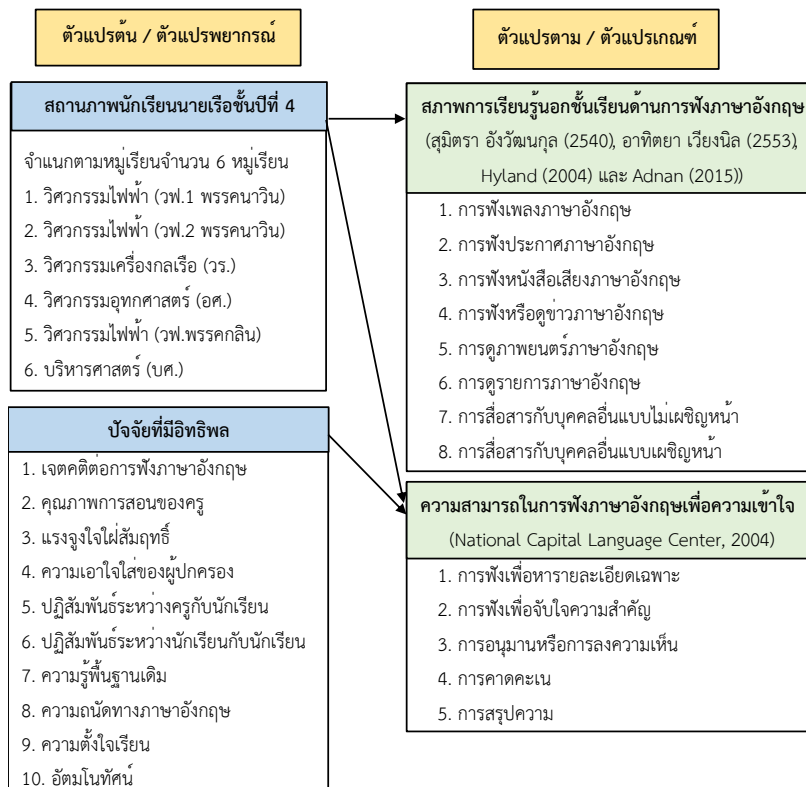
ตัวแปรต้น / ตัวแปรพยากรณ์

ตัวแปรตาม / ตัวแปรเกณฑ์

สถานภาพนักเรียนนายเรือชั้นปีที่ 4

จำแนกตามหมู่เรียนจำนวน 6 หมู่เรียน
1. วิศวกรรมไฟฟ้า (วฟ.1 พรรคนาวิน)
2. วิศวกรรมไฟฟ้า (วฟ.2 พรรคนาวิน)
3. วิศวกรรมเครื่องกลเรือ (วร.)
4. วิศวกรรมอุทกศาสตร์ (อศ.)
5. วิศวกรรมไฟฟ้า (วฟ.พรรคกลิน)
6. บริหารศาสตร์ (บศ.)

ปัจจัยที่มีอิทธิพล

1. เจตคติต่อการฟังภาษาอังกฤษ
2. คุณภาพการสอนของครู
3. แรงจูงใจใฝ่สัมฤทธิ์
4. ความเอาใจใส่ของผู้ปกครอง
5. ปฏิสัมพันธ์ระหว่างครูกับนักเรียน
6. ปฏิสัมพันธ์ระหว่างนักเรียนกับนักเรียน
7. ความรู้พื้นฐานเดิม
8. ความถนัดทางภาษาอังกฤษ
9. ความตั้งใจเรียน
10. อัตมโนทัศน์

สภาพการเรียนรู้นอกชั้นเรียนด้านการฟังภาษาอังกฤษ
(สุมิตรา อังวัฒนกุล (2540), อาทิตยา เวียงนิล (2553), Hyland (2004) และ Adnan (2015))

1. การฟังเพลงภาษาอังกฤษ
2. การฟังประกาศภาษาอังกฤษ
3. การฟังหนังสือเสียงภาษาอังกฤษ
4. การฟังหรือดูข่าวภาษาอังกฤษ
5. การดูภาพยนตร์ภาษาอังกฤษ
6. การดูรายการภาษาอังกฤษ
7. การสื่อสารกับบุคคลอื่นแบบไม่เผชิญหน้า
8. การสื่อสารกับบุคคลอื่นแบบเผชิญหน้า

ความสามารถในการฟังภาษาอังกฤษเพื่อความเข้าใจ
(National Capital Language Center, 2004)

1. การฟังเพื่อหารายละเอียดเฉพาะ
2. การฟังเพื่อจับใจความสำคัญ
3. การอนุมานหรือการลงความเห็น
4. การคาดคะเน
5. การสรุปความ